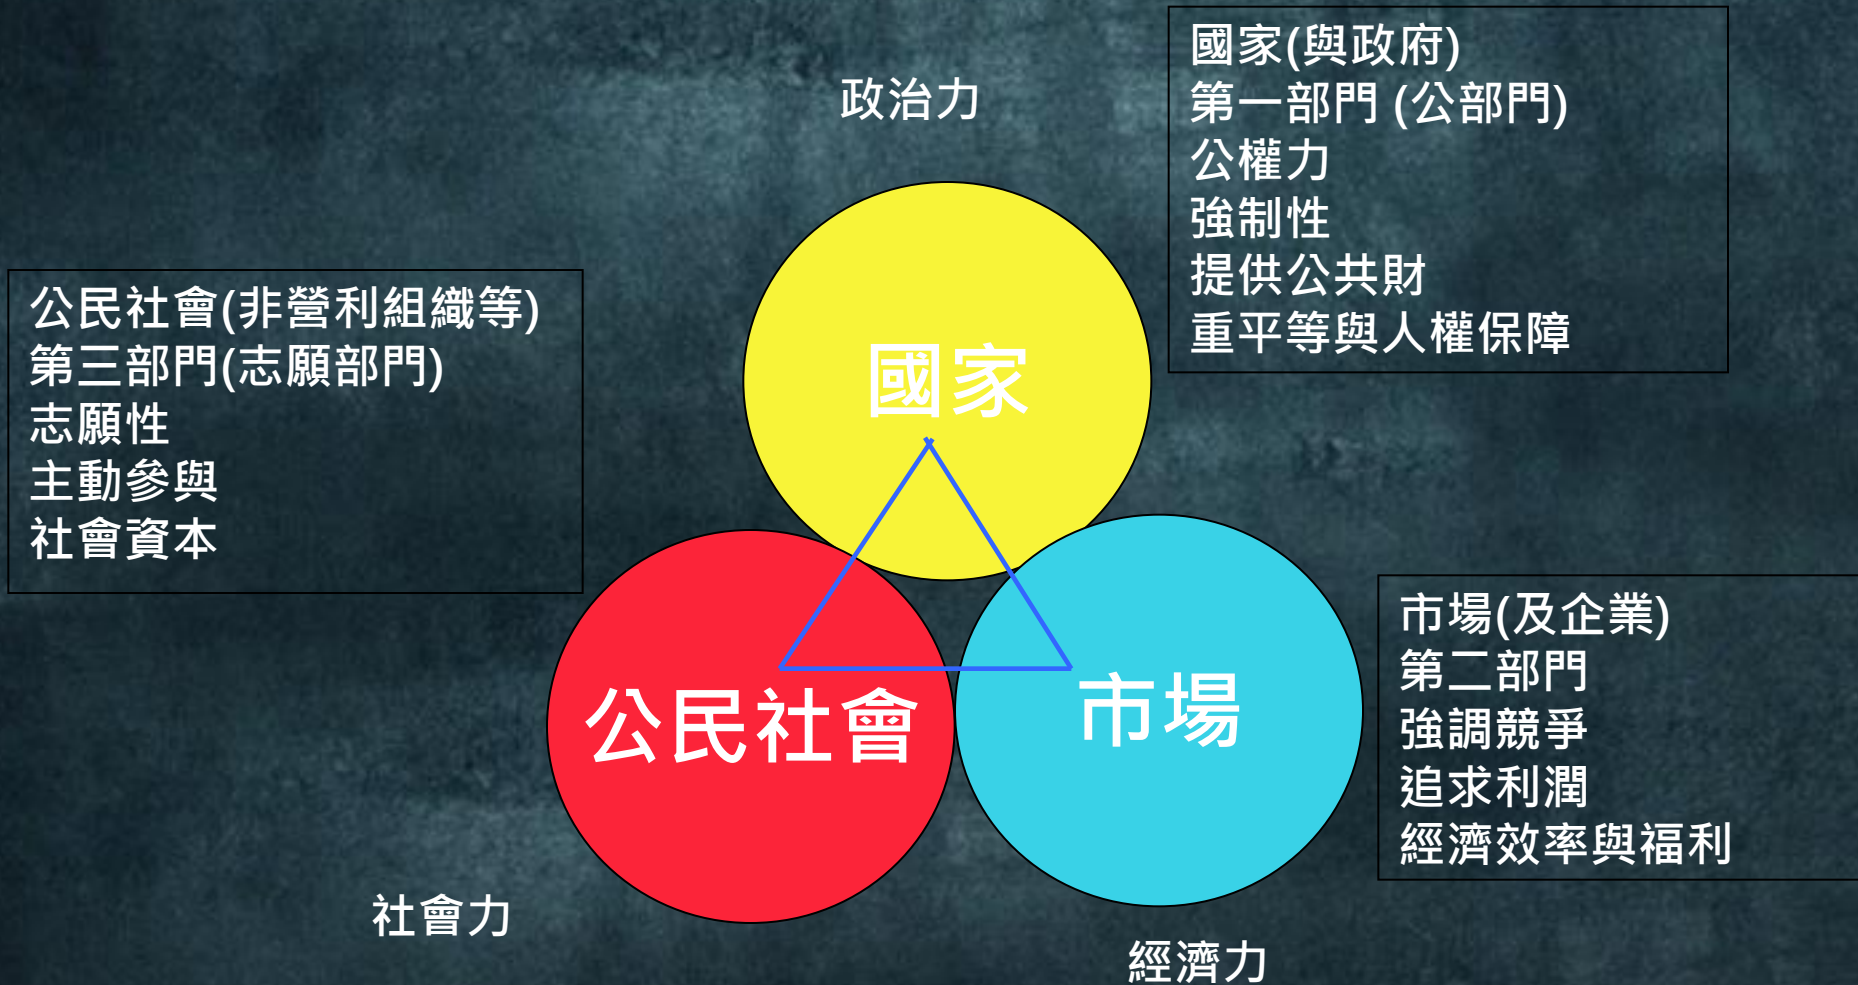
政治力

國家(與政府)
第一部門 (公部門)
公權力
強制性
提供公共財
重平等與人權保障

公民社會(非營利組織等)
第三部門(志願部門)
志願性
主動參與
社會資本

國家

公民社會

市場

市場(及企業)
第二部門
強調競爭
追求利潤
經濟效率與福利

社會力

經濟力